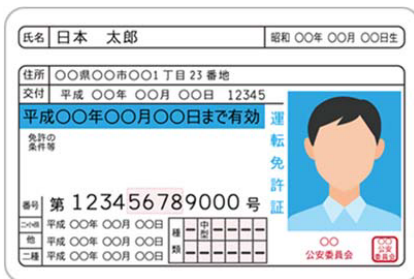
氏名 日本 太郎 昭和 ○○年 ○○月 ○○日生

住所 ○○県○○市○○1丁目23番地
交付 平成 ○○年 ○○月 ○○日 12345

平成○○年○○月○○日まで有効

免許の条件等

運転免許証

番号 第 123456789000 号

二・小・原 平成 ○○年 ○○月 ○○日
他 平成 ○○年 ○○月 ○○日
二種 平成 ○○年 ○○月 ○○日

種類 中型

○○ 公安委員会

○○ 公安 委員会